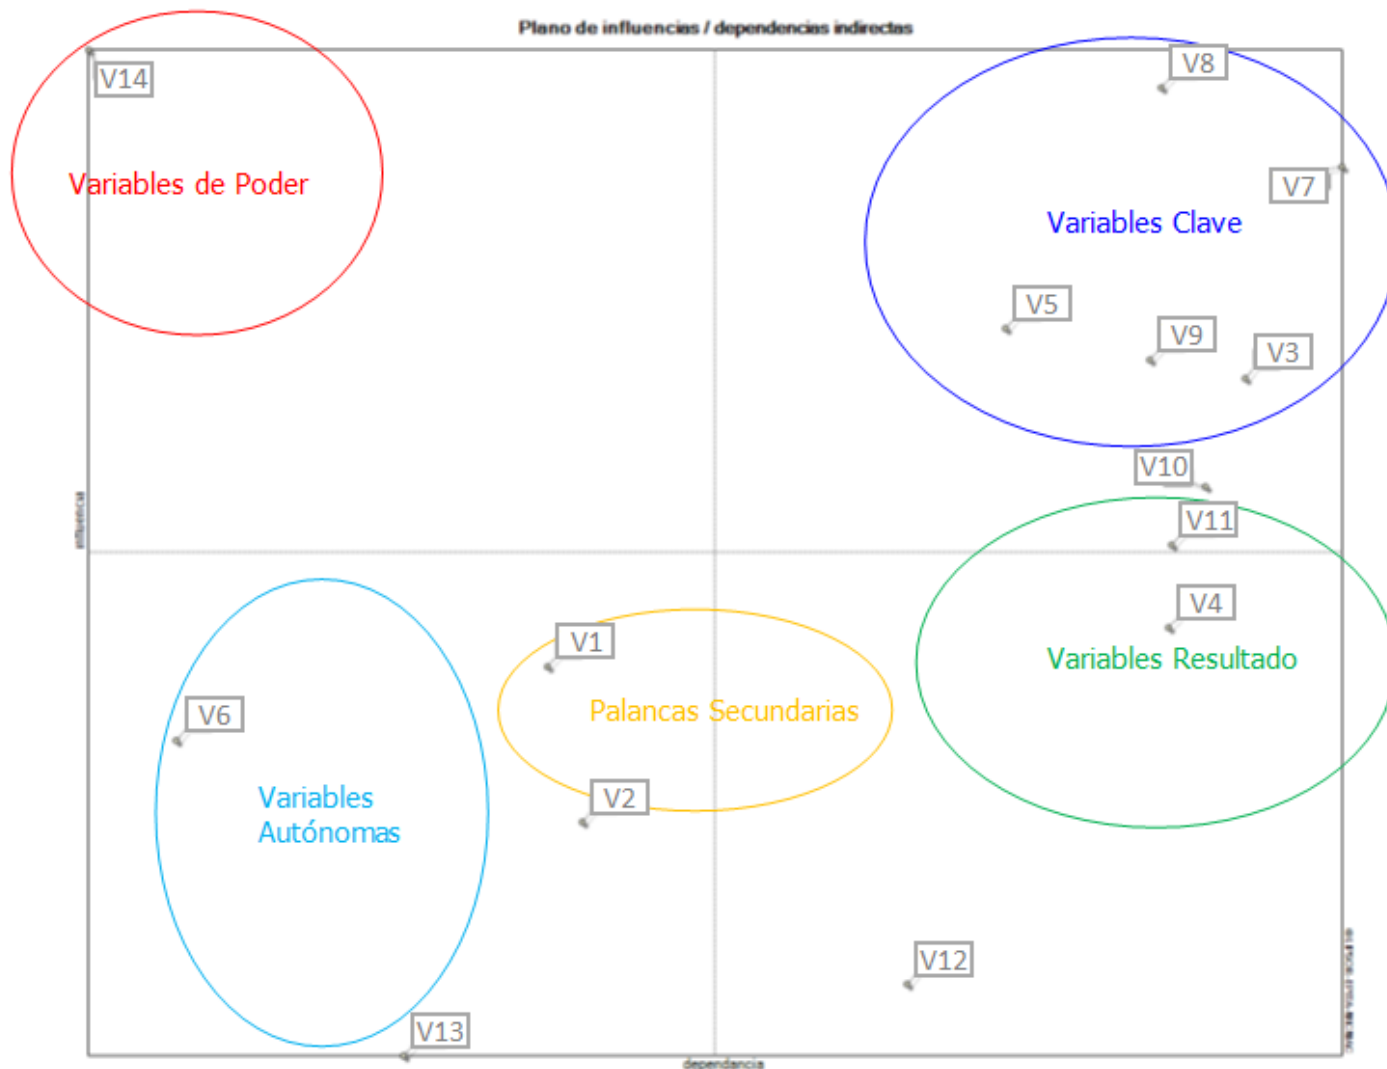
Plano de influencias / dependencias indirectas

V14

Variables de Poder

V8

V7

Variables Clave

V5

V9

V3

V10

V11

influencia

V4

Variables Resultado

V1

Palancas Secundarias

V6

Variables Autónomas

V2

V12

V13

dependencia

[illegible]